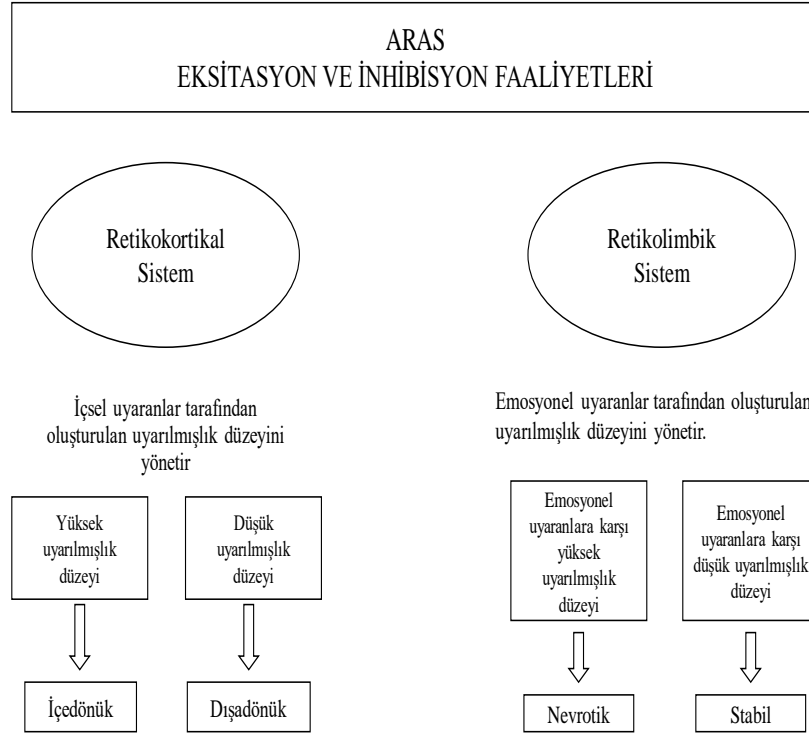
ARAS
EKSİTASYON VE İNHİBİSYON FAALİYETLERİ

Retikokortikal Sistem

İçsel uyaranlar tarafından oluşturulan uyarılmışlık düzeyini yönetir

Yüksek uyarılmışlık düzeyi

İçedönük

Düşük uyarılmışlık düzeyi

Dışadönük

Retikolimbik Sistem

Emosyonel uyaranlar tarafından oluşturulan uyarılmışlık düzeyini yönetir.

Emosyonel uyaranlara karşı yüksek uyarılmışlık düzeyi

Nevrotik

Emosyonel uyaranlara karşı düşük uyarılmışlık düzeyi

Stabil